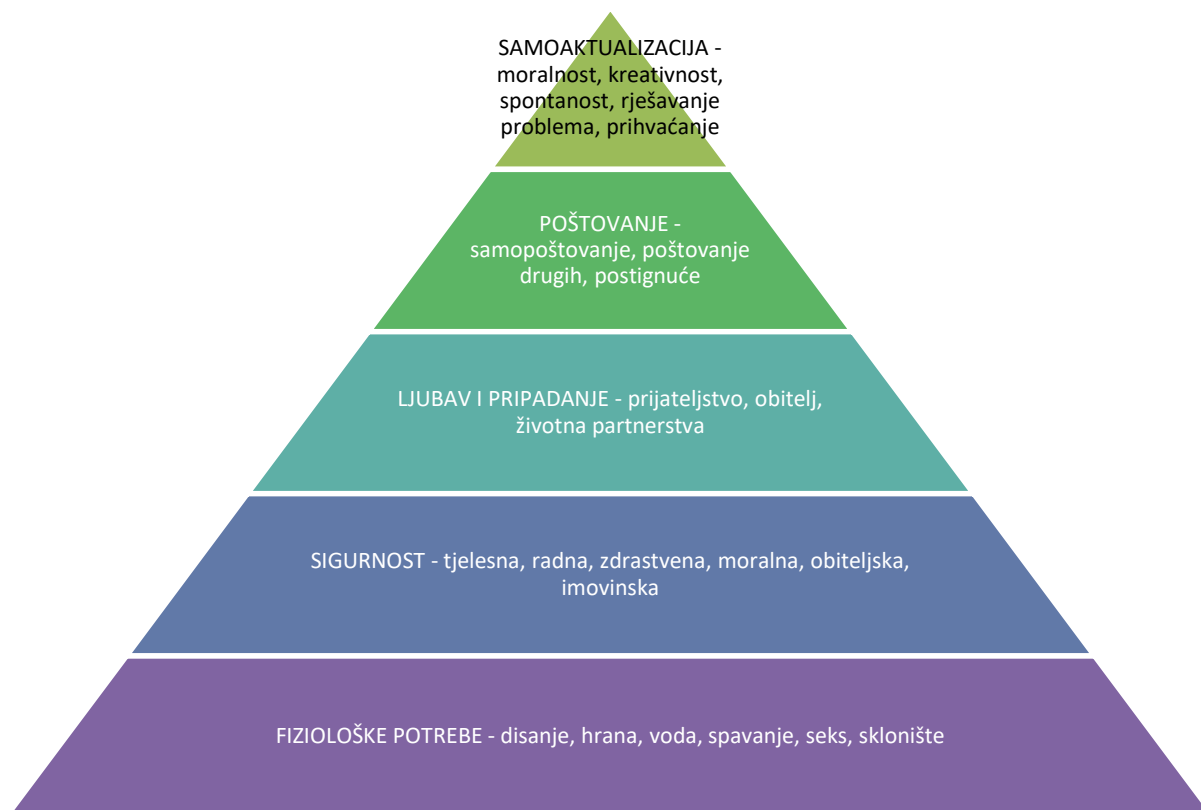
SAMOAKTUALIZACIJA - moralnost, kreativnost, spontanost, rješavanje problema, prihvaćanje

POŠTOVANJE - samopoštovanje, poštovanje drugih, postignuće

LJUBAV I PRIPADANJE - prijateljstvo, obitelj, životna partnerstva

SIGURNOST - tjelesna, radna, zdrastvena, moralna, obiteljska, imovinska

FIZIOLOŠKE POTREBE - disanje, hrana, voda, spavanje, seks, sklonište